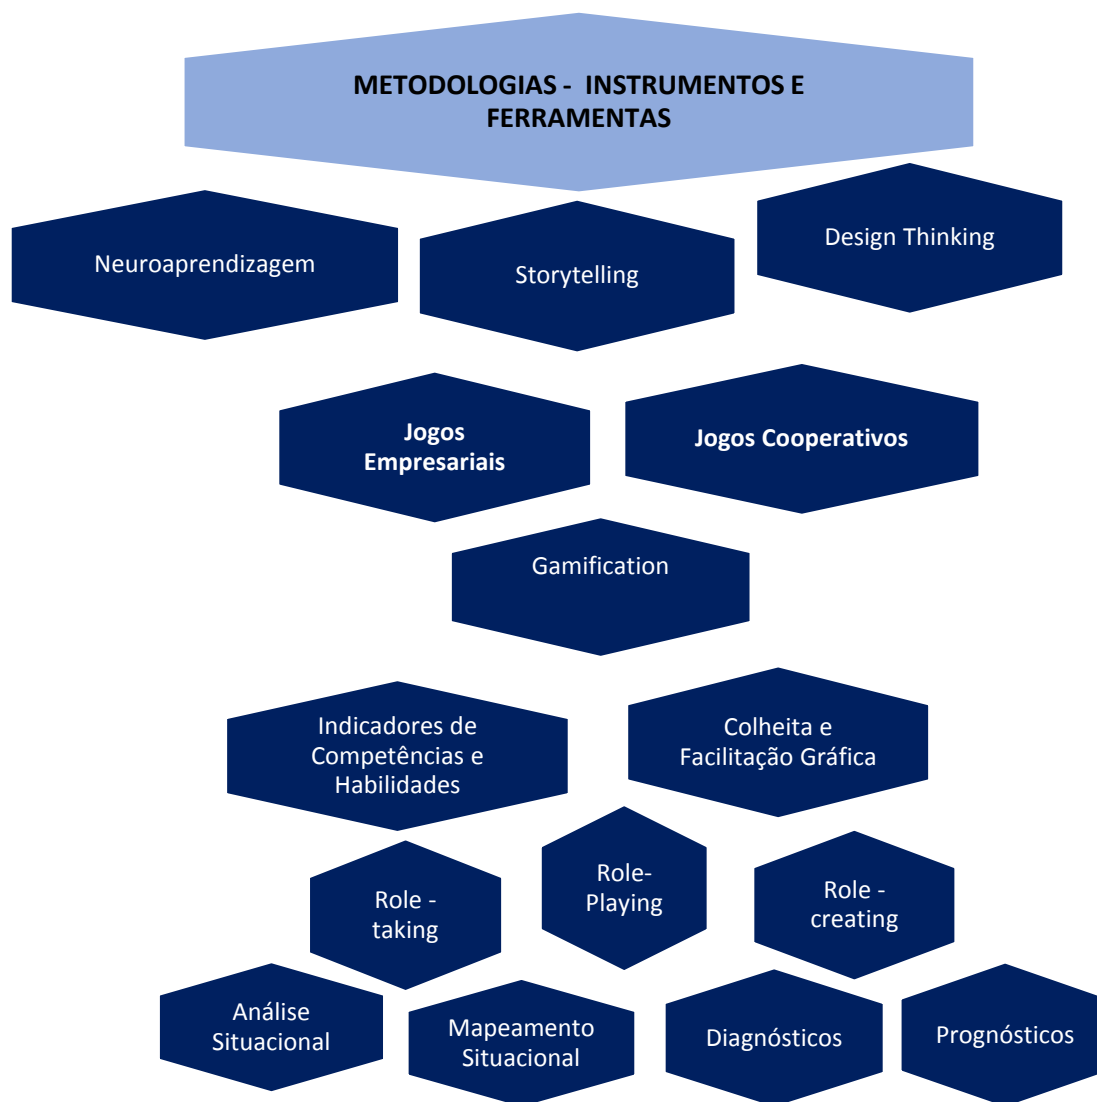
METODOLOGIAS - INSTRUMENTOS E FERRAMENTAS

Neuroaprendizagem

Storytelling

Design Thinking

Jogos Empresariais

Jogos Cooperativos

Gamification

Indicadores de Competências e Habilidades

Colheita e Facilitação Gráfica

Role - taking

Role-Playing

Role - creating

Análise Situacional

Mapeamento Situacional

Diagnósticos

Prognósticos